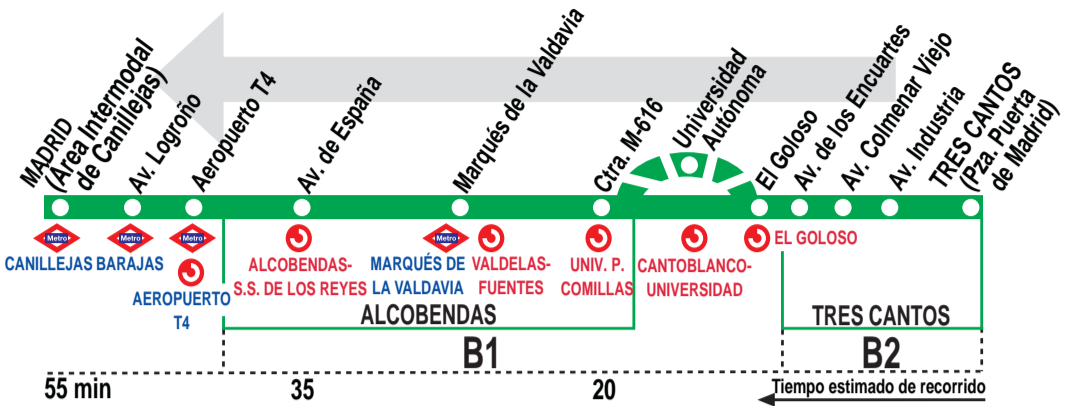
MADRID (Área Intermodal de Canillejas)
Av. Logroño
Aeropuerto T4
Av. de España
Marqués de la Valdavia
Ctra. M-616
Universidad Autónoma
El Goloso
Av. de los Encuartes
Av. Colmenar Viejo
Av. Industria
TRES CANTOS (Pza. Puerta de Madrid)

Metro
CANILLEJAS
Metro
BARAJAS
Metro
AEROPUERTO T4
ALCOBENDAS-S.S. DE LOS REYES
Metro
MARQUÉS DE LA VALDAVIA
VALDELAS-FUENTES
UNIV. P. COMILLAS
CANTOBLANCO-UNIVERSIDAD
EL GOLOSO

ALCOBENDAS
TRES CANTOS
B1
B2

55 min
35
20
Tiempo estimado de recorrido